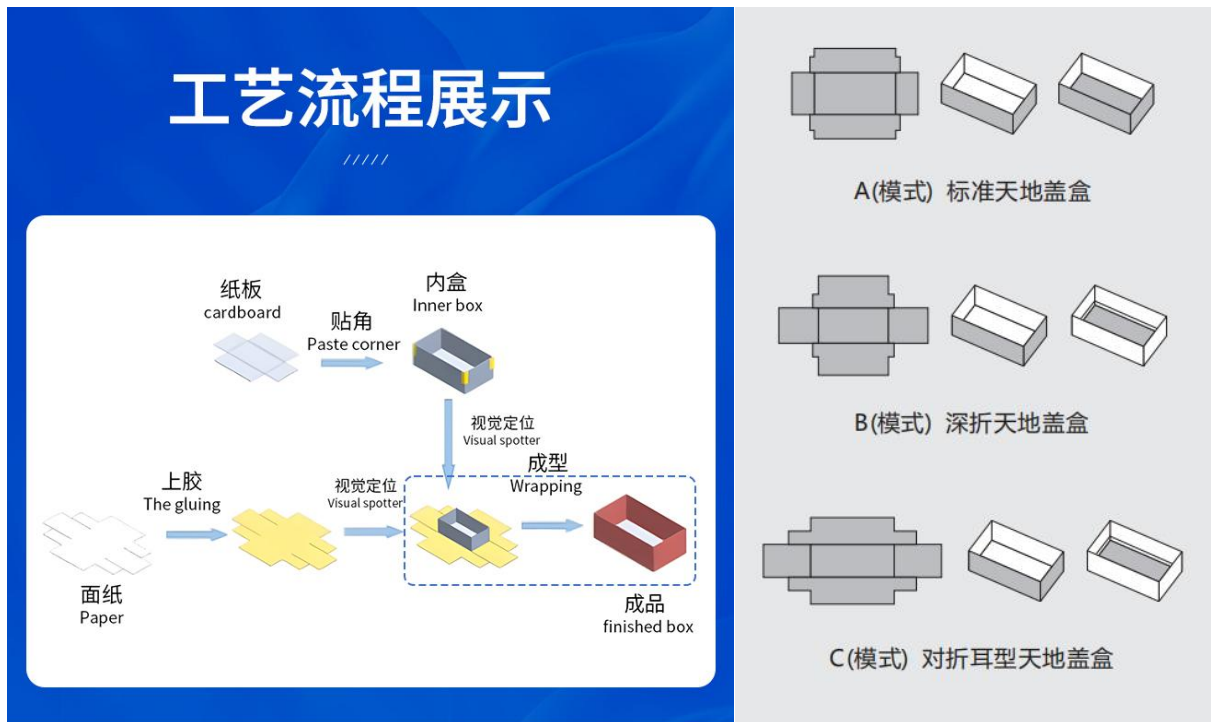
工艺流程展示

/////

纸板
cardboard

贴角
Paste corner

内盒
Inner box

视觉定位
Visual spotter

上胶
The gluing

视觉定位
Visual spotter

成型
Wrapping

面纸
Paper

成品
finished box

A(模式) 标准天地盖盒

B(模式) 深折天地盖盒

C(模式) 对折耳型天地盖盒